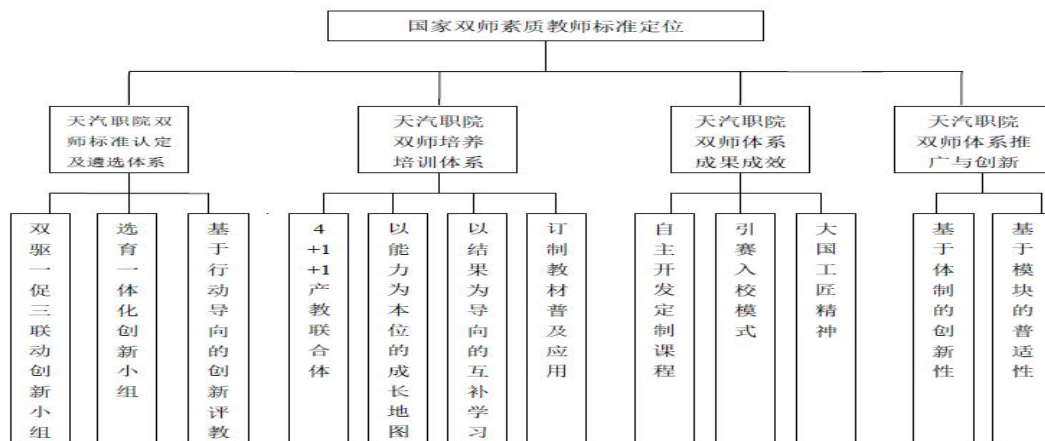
国家双师素质教师标准定位

天汽职院双师标准认定及遴选体系

天汽职院双师培养培训体系

天汽职院双师体系成果成效

天汽职院双师体系推广与创新

双驱一促三联动创新小组

选育一体化创新小组

基于行动导向的创新评教

4+1+1产教联合体

以能力为本位的成长地图

以结果为导向的互补学习

订制教材普及应用

自主开发定制课程

引赛入校模式

大国工匠精神

基于体制的创新性

基于模块的普适性